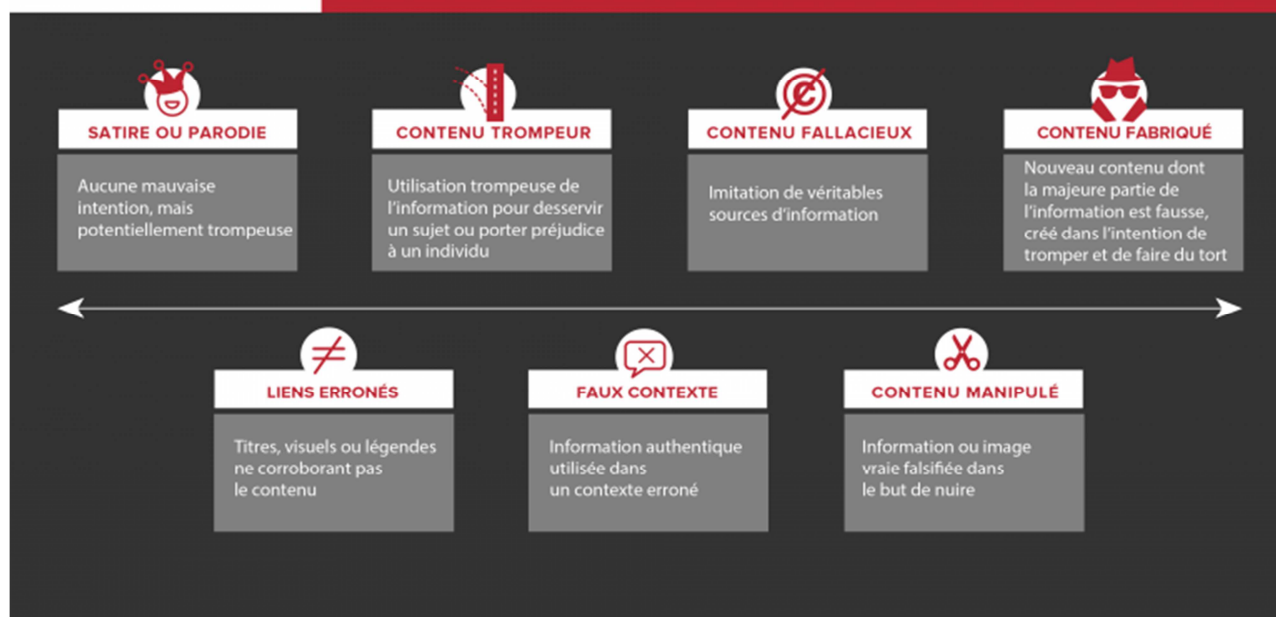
SATIRE OU PARODIE

Aucune mauvaise intention, mais potentiellement trompeuse

CONTENU TROMPEUR

Utilisation trompeuse de l'information pour desservir un sujet ou porter préjudice à un individu

CONTENU FALLACIEUX

Imitation de véritables sources d'information

CONTENU FABRIQUÉ

Nouveau contenu dont la majeure partie de l'information est fausse, créé dans l'intention de tromper et de faire du tort

$\neq$

LIENS ERRONÉS

Titres, visuels ou légendes ne corroborant pas le contenu

FAUX CONTEXTE

Information authentique utilisée dans un contexte erroné

CONTENU MANIPULÉ

Information ou image vraie falsifiée dans le but de nuire